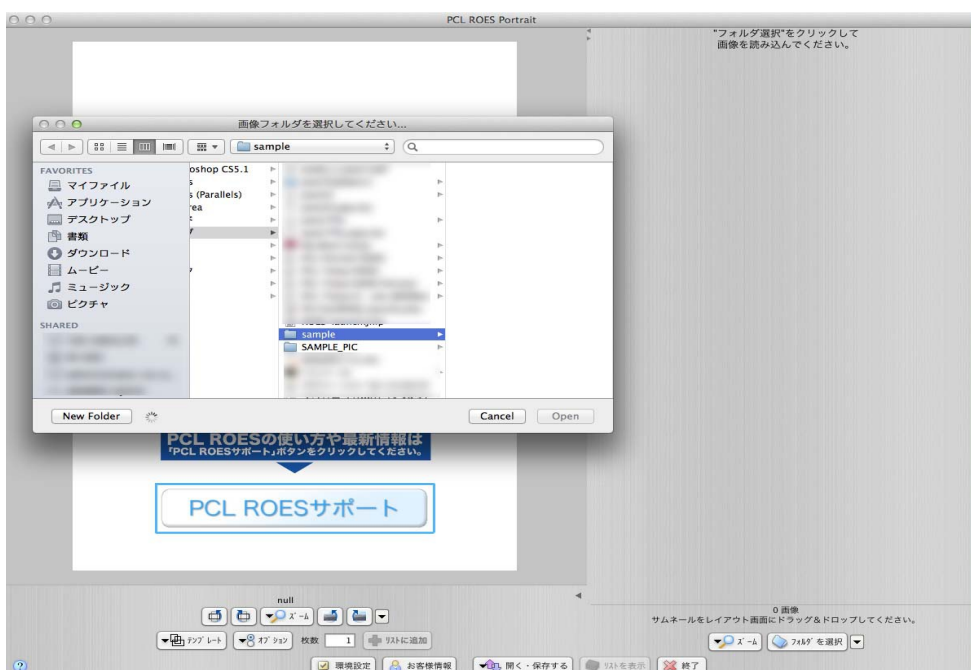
PCL ROES Portrait

"フォルダ選択"をクリックして
画像を読み込んでください。

画像フォルダを選択してください...

sample

FAVORITES
マイファイル
アプリケーション
デスクトップ
書類
ダウンロード
ムービー
ミュージック
ピクチャ
SHARED

oshop CS5.1
s
s (Parallels)
rea
t
y

sample
SAMPLE_PIC

New Folder
Cancel
Open

PCL ROESの使い方や最新情報は
「PCL ROESサポート」ボタンをクリックしてください。

PCL ROESサポート

null
ズーム
テンプレート
オプション
枚数 1
リストに追加

0 画像
サムネールをレイアウト画面にドラッグ&ドロップしてください。
ズーム
フォルダを選択

環境設定
お客様情報
開く・保存する
リストを表示
終了